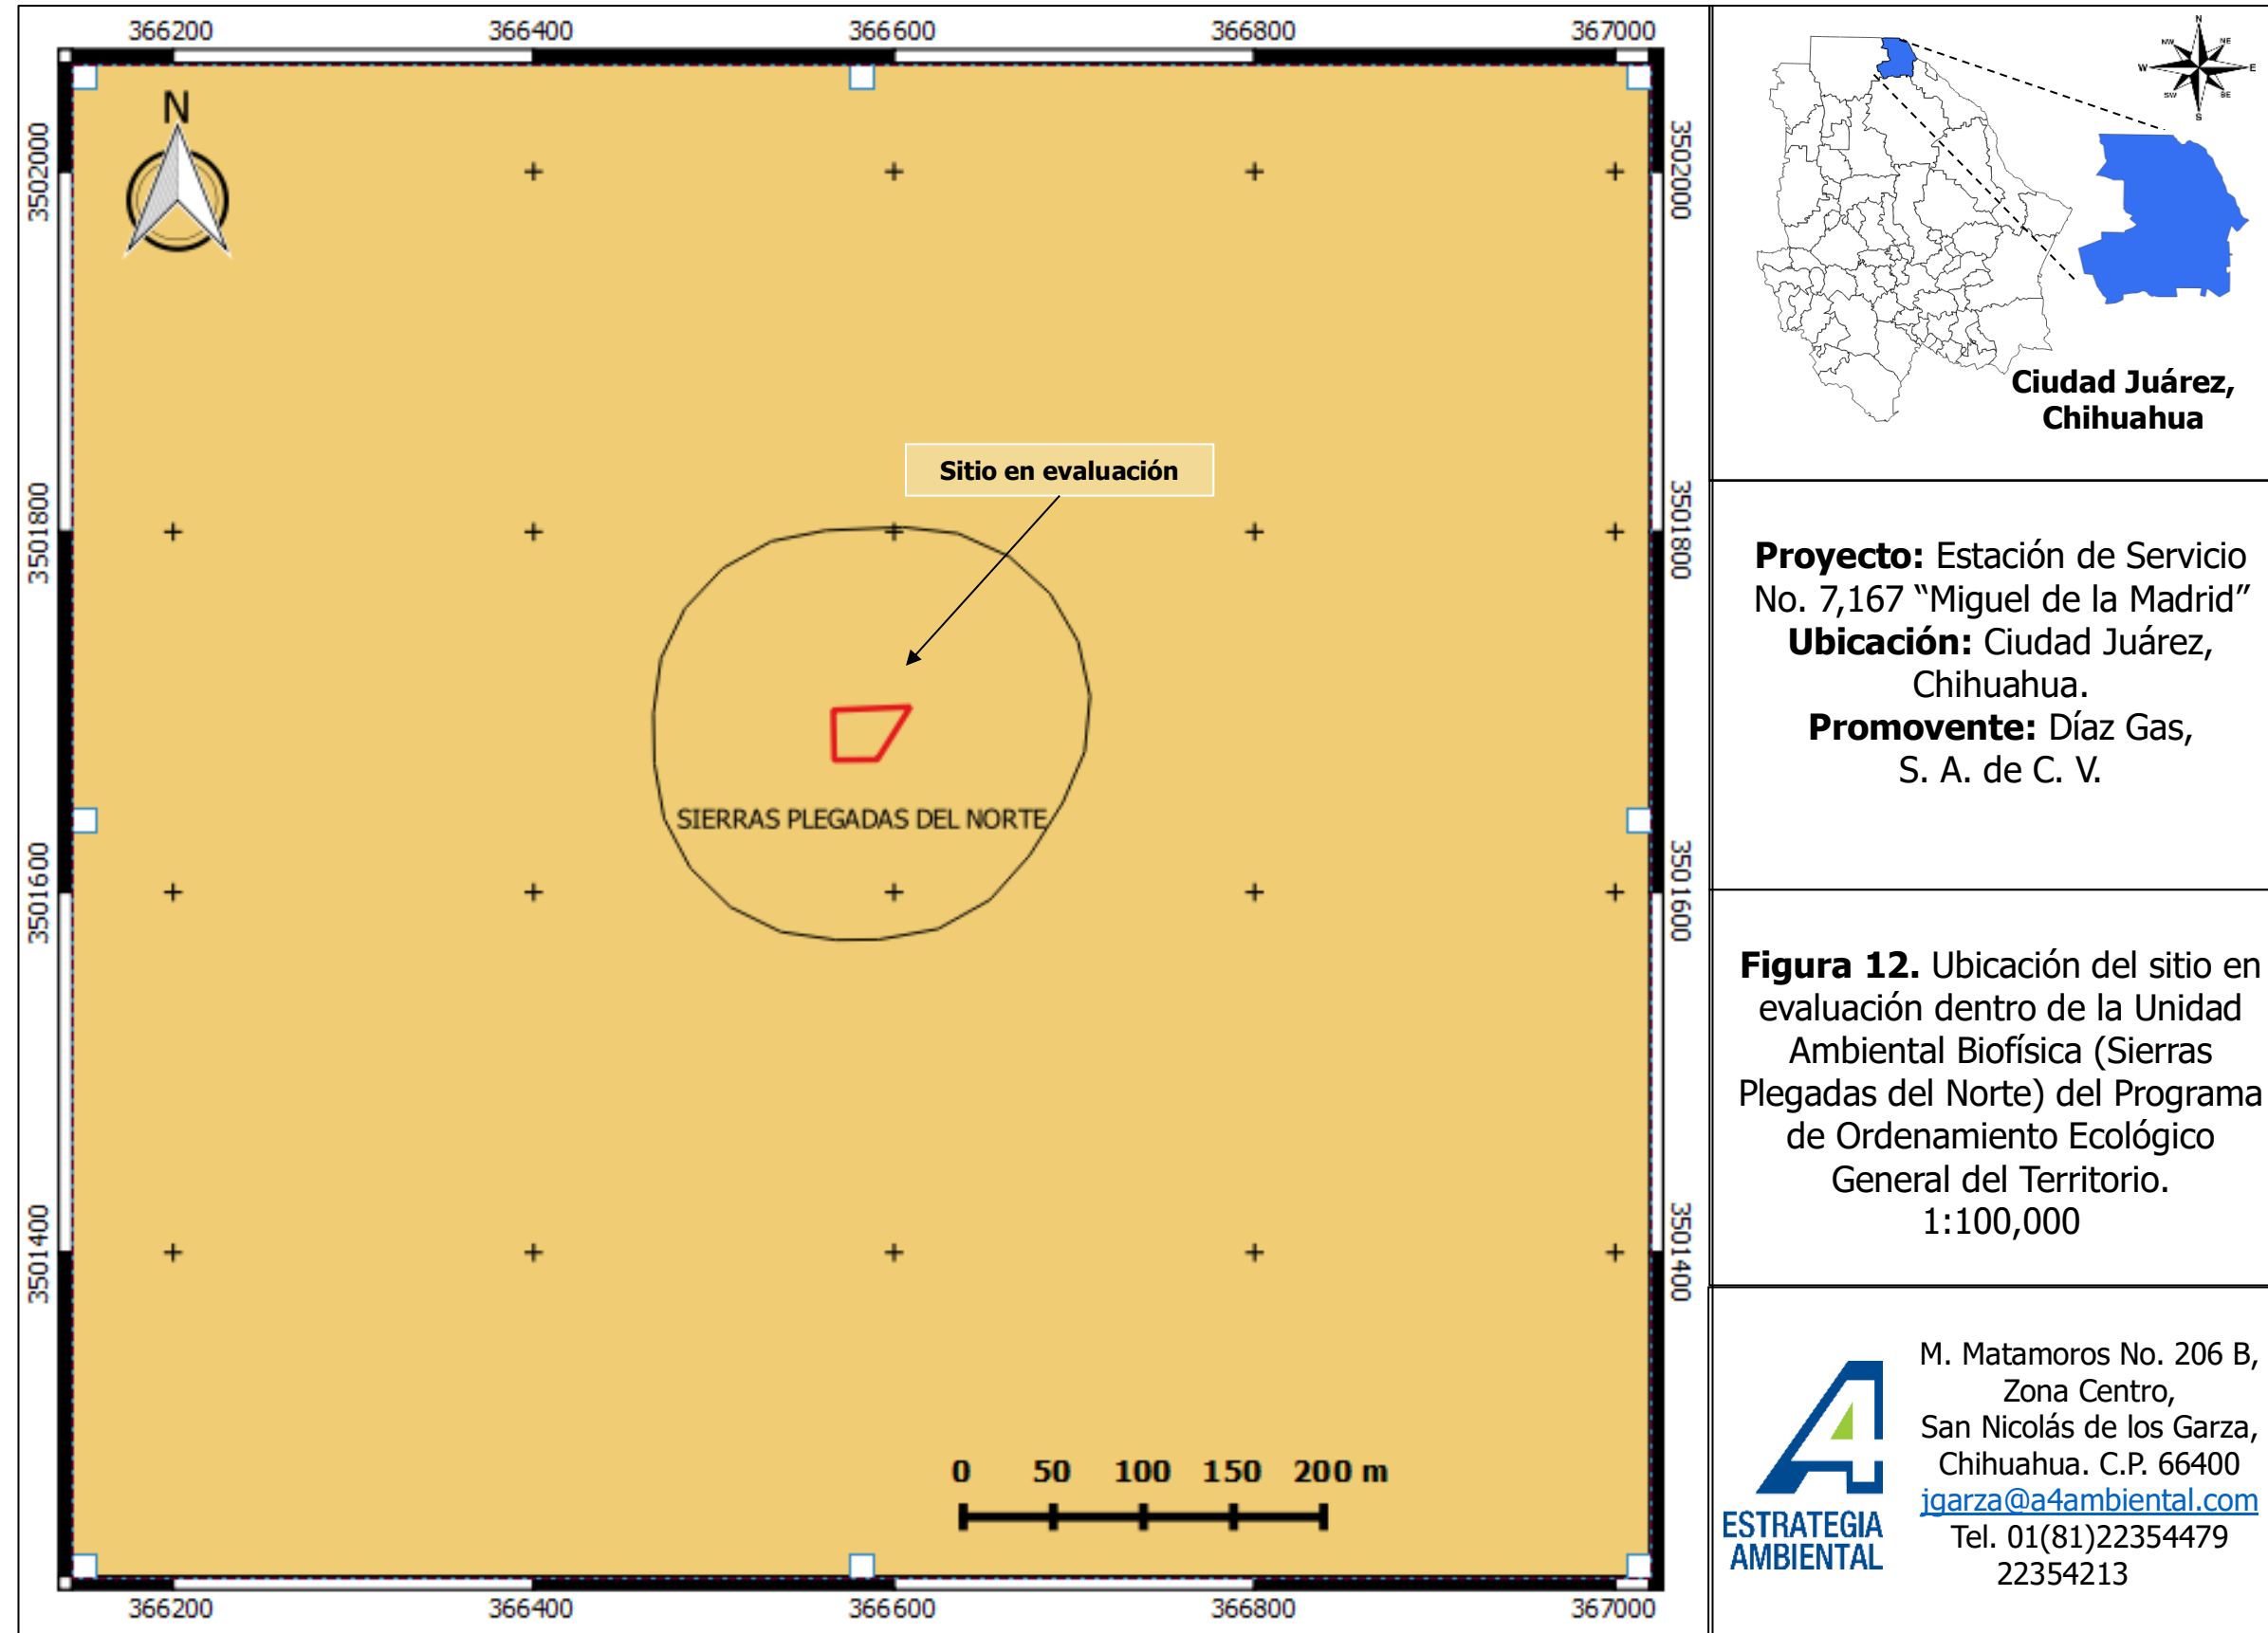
366200 366400 366600 366800 367000

3502000 3501800 3501600 3501400

N

Sitio en evaluación

SIERRAS PLEGADAS DEL NORTE

0 50 100 150 200 m

366200 366400 366600 366800 367000

3502000 3501800 3501600 3501400

N NE E SE S SW W NW

Ciudad Juárez, Chihuahua

**Proyecto:** Estación de Servicio No. 7,167 "Miguel de la Madrid"
**Ubicación:** Ciudad Juárez, Chihuahua.
**Promovente:** Díaz Gas, S. A. de C. V.

**Figura 12.** Ubicación del sitio en evaluación dentro de la Unidad Ambiental Biofísica (Sierras Plegadas del Norte) del Programa de Ordenamiento Ecológico General del Territorio.
1:100,000

ESTRATEGIA AMBIENTAL

M. Matamoros No. 206 B, Zona Centro, San Nicolás de los Garza, Chihuahua. C.P. 66400
jgarza@a4ambiental.com
Tel. 01(81)22354479
22354213